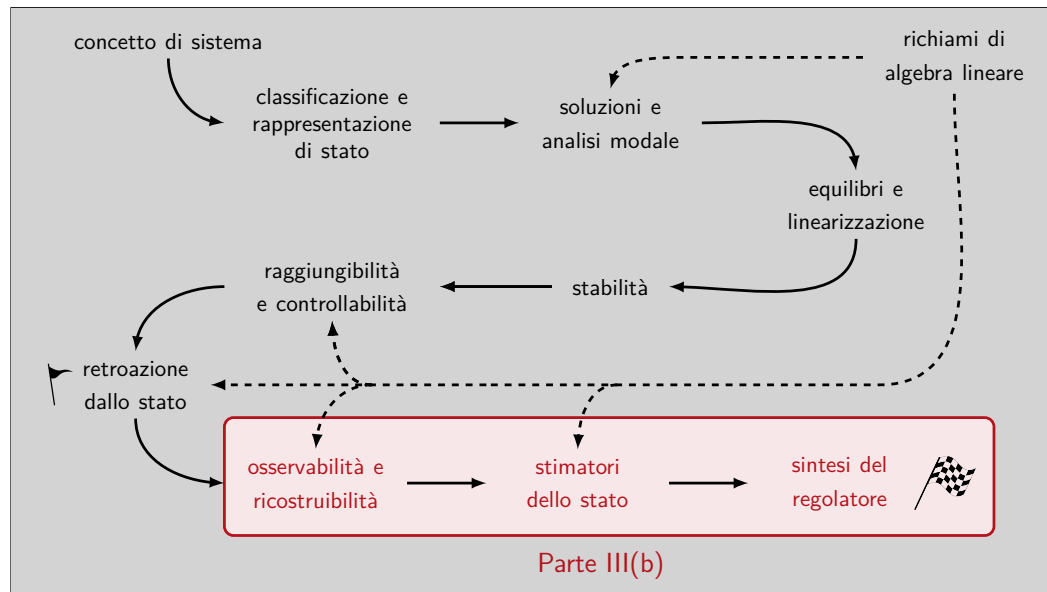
concetto di sistema

classificazione e rappresentazione di stato

soluzioni e analisi modale

richiami di algebra lineare

equilibri e linearizzazione

raggiungibilità e controllabilità

stabilità

retroazione dallo stato

osservabilità e ricostruibilità

stimatori dello stato

sintesi del regolatore

Parte III(b)